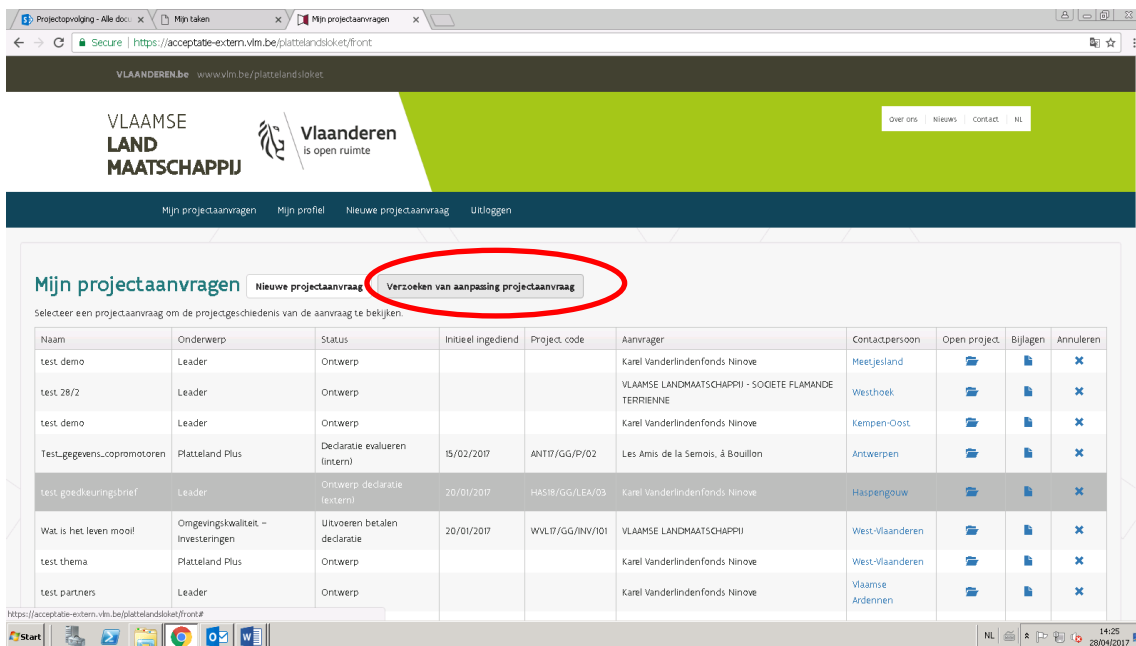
Projectopvolging - Alle docu × Mijn taken × Mijn projectaanvragen ×

Secure | https://acceptatie-extern.vlm.be/plattelandsloket/front

VLAANDEREN.be www.vlm.be/plattelandsloket

VLAAMSE LAND MAATSCHAPPIJ

Vlaanderen is open ruimte

Over ons | Nieuws | Contact | NL

Mijn projectaanvragen Mijn profiel Nieuwe projectaanvraag Uitloggen

Mijn projectaanvragen Nieuwe projectaanvraag Verzoeken van aanpassing projectaanvraag

Selecteer een projectaanvraag om de projectgeschiedenis van de aanvraag te bekijken.

| Naam | Onderwerp | Status | Initieel ingediend | Project code | Aanvrager | Contactpersoon | Open project | Bijlagen | Annuleren |
|---|---|---|---|---|---|---|---|---|---|
| test demo | Leader | Ontwerp | | | Karel Vanderlindenfonds Ninove | Meetjesland | | | ✖ |
| test 28/2 | Leader | Ontwerp | | | VLAAMSE LANDMAATSCHAPPIJ - SOCIETE FLAMANDE TERRIENNE | Westhoek | | | ✖ |
| test demo | Leader | Ontwerp | | | Karel Vanderlindenfonds Ninove | Kempen-Oost | | | ✖ |
| Test_gegevens_copromotoren | Platteland Plus | Declaratie evalueren (intern) | 15/02/2017 | ANT17/GG/P/02 | Les Amis de la Semois, à Bouillon | Antwerpen | | | ✖ |
| test goedkeuringsbrief | Leader | Ontwerp declaratie (extern) | 20/01/2017 | HAS18/GG/LEA/03 | Karel Vanderlindenfonds Ninove | Haspengouw | | | ✖ |
| Wat is het leven mooi! | Omgevingskwaliteit – Investeringen | Uitvoeren betalen declaratie | 20/01/2017 | WVL17/GG/INV/101 | VLAAMSE LANDMAATSCHAPPIJ | West-Vlaanderen | | | ✖ |
| test thema | Platteland Plus | Ontwerp | | | Karel Vanderlindenfonds Ninove | West-Vlaanderen | | | ✖ |
| test partners | Leader | Ontwerp | | | Karel Vanderlindenfonds Ninove | Vlaamse Ardennen | | | ✖ |

https://acceptatie-extern.vlm.be/plattelandsloket/front#

Start

NL 14:25 28/04/2017